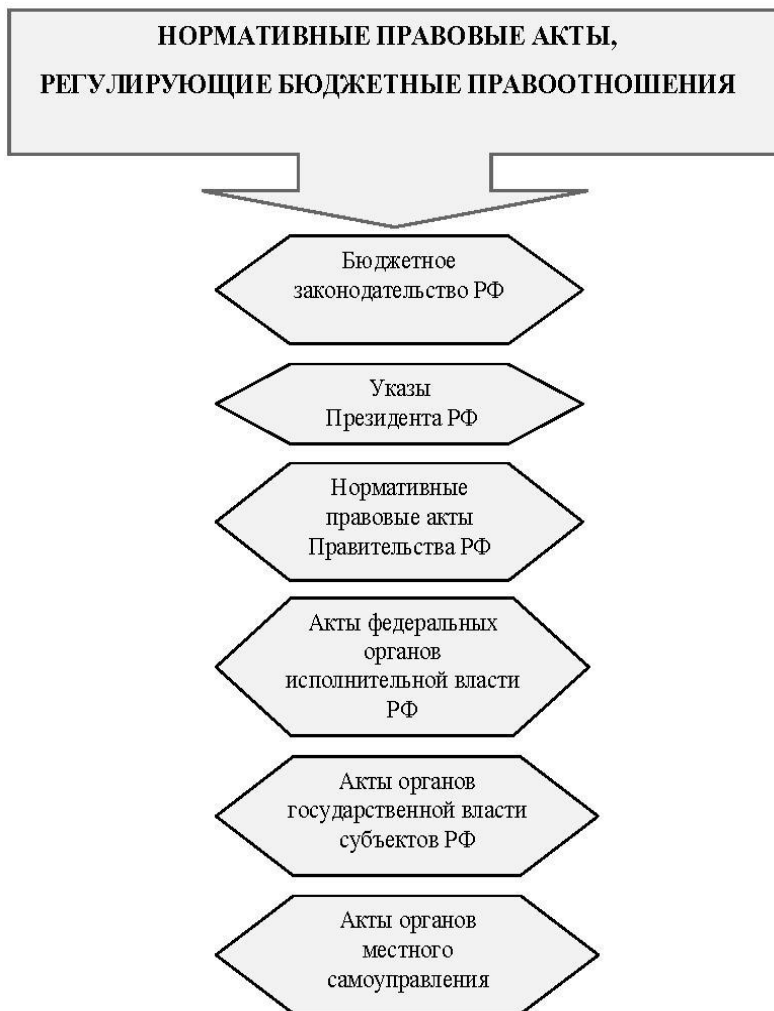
НОРМАТИВНЫЕ ПРАВОВЫЕ АКТЫ,
РЕГУЛИРУЮЩИЕ БЮДЖЕТНЫЕ ПРАВООТНОШЕНИЯ

Бюджетное законодательство РФ

Указы Президента РФ

Нормативные правовые акты Правительства РФ

Акты федеральных органов исполнительной власти РФ

Акты органов государственной власти субъектов РФ

Акты органов местного самоуправления